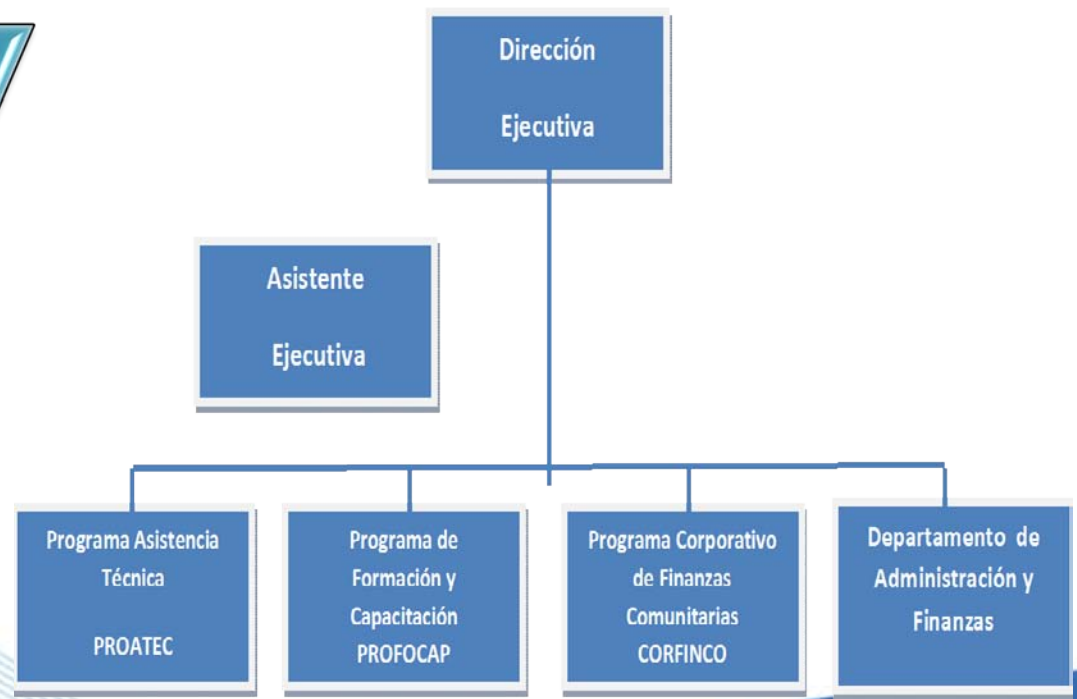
Dirección

Ejecutiva

Asistente

Ejecutiva

Programa Asistencia Técnica

PROATEC

Programa de Formación y Capacitación PROFOCAP

Programa Corporativo de Finanzas Comunitarias CORFINCO

Departamento de Administración y Finanzas